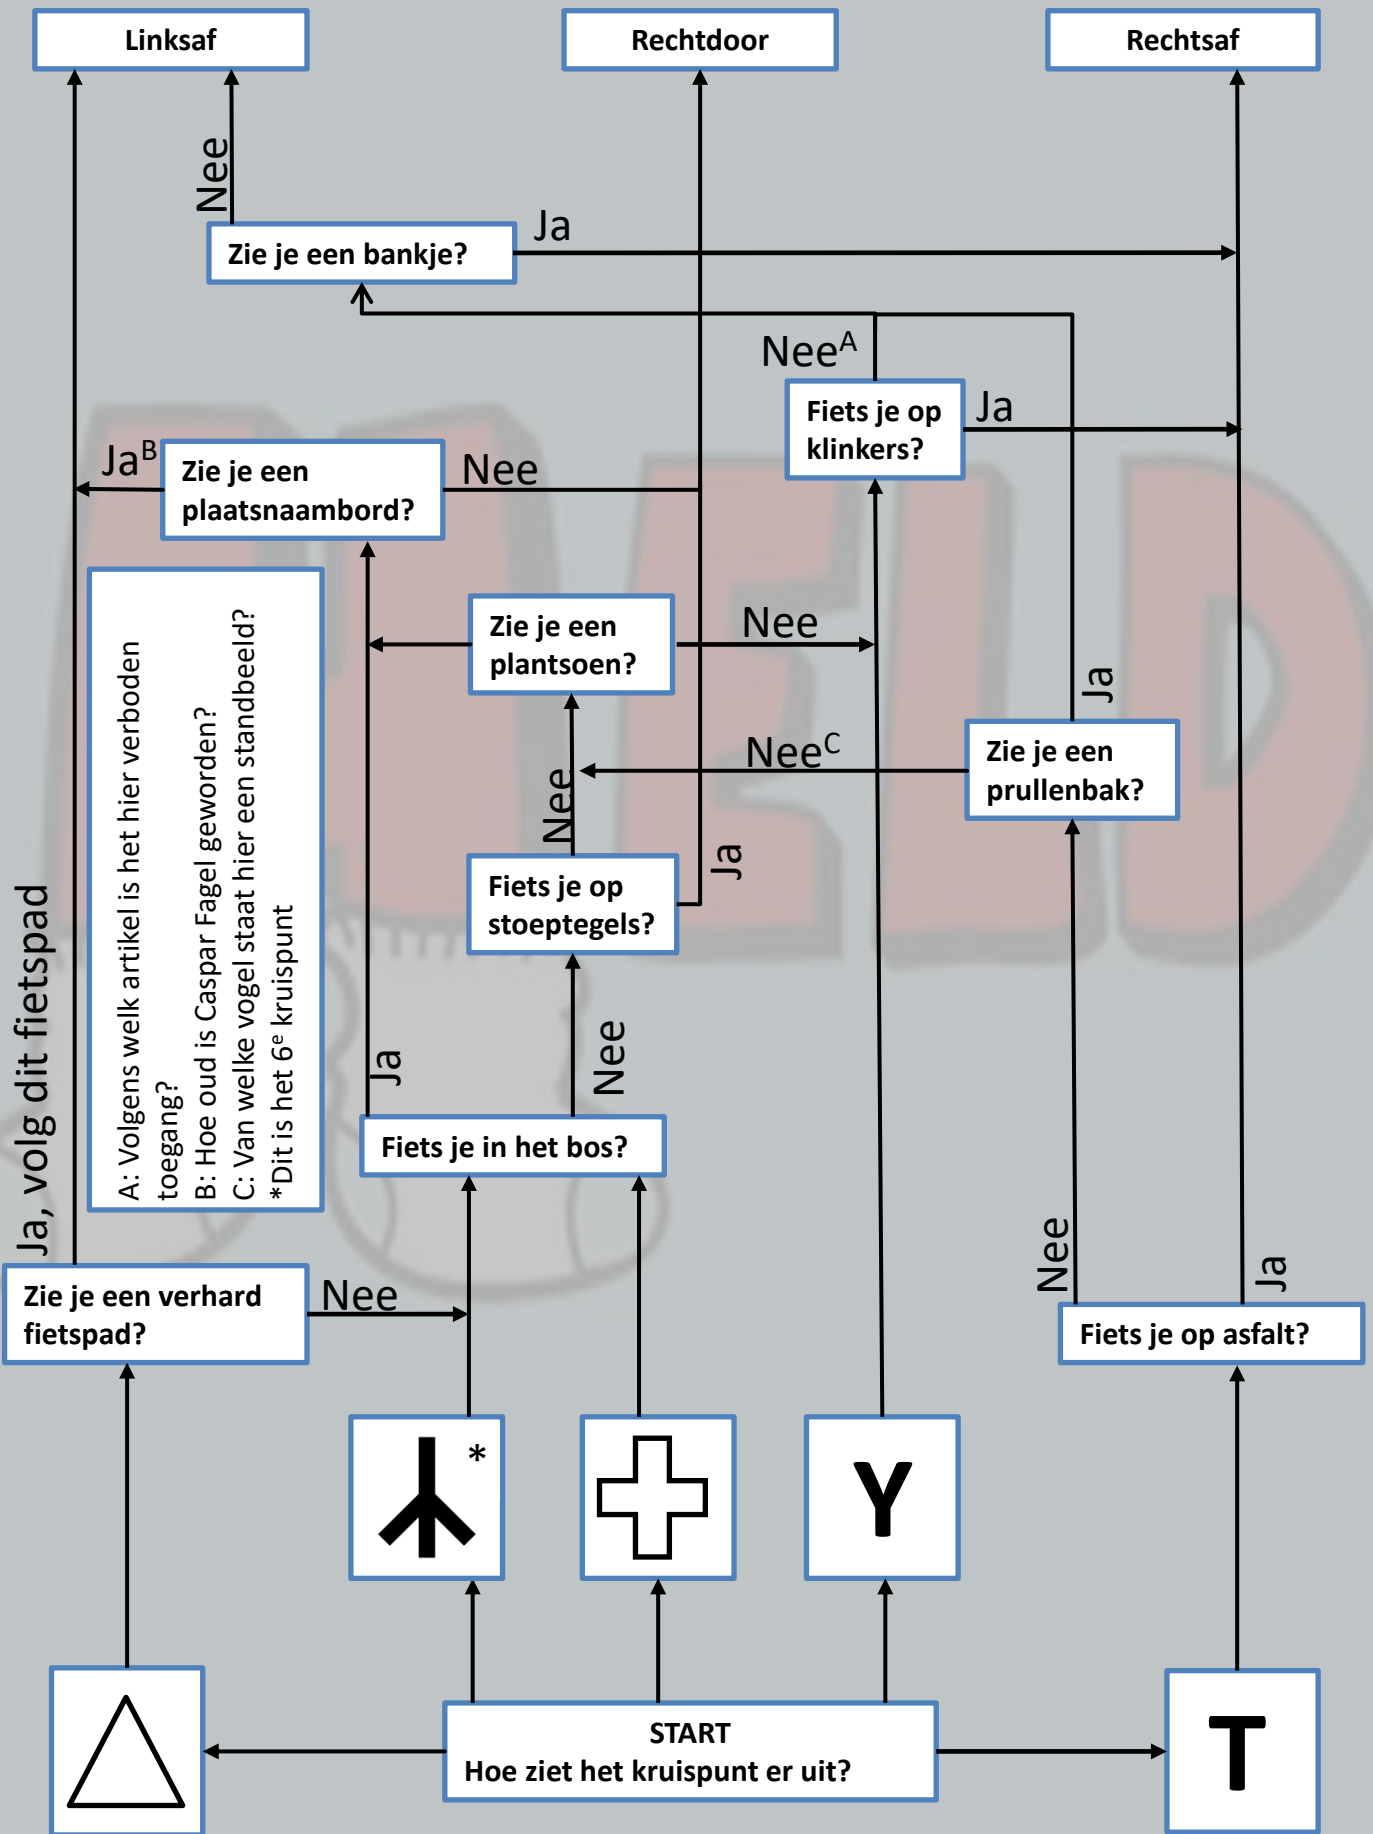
Linksaf

Rechtdoor

Rechtsaf

Nee

Zie je een bankje?

Ja

Nee$^A$

Fiets je op klinkers?

Ja

Ja$^B$

Zie je een plaatsnaambord?

Nee

A: Volgens welk artikel is het hier verboden toegang?
B: Hoe oud is Caspar Fagel geworden?
C: Van welke vogel staat hier een standbeeld?
*Dit is het 6$^e$ kruispunt

Zie je een plantsoen?

Nee

Ja

Nee$^C$

Zie je een prullenbak?

Nee

Fiets je op stoeptegels?

Ja

Ja, volg dit fietspad

Ja

Nee

Fiets je in het bos?

Zie je een verhard fietspad?

Nee

Nee

Ja

Fiets je op asfalt?

*

Y

START
Hoe ziet het kruispunt er uit?

T